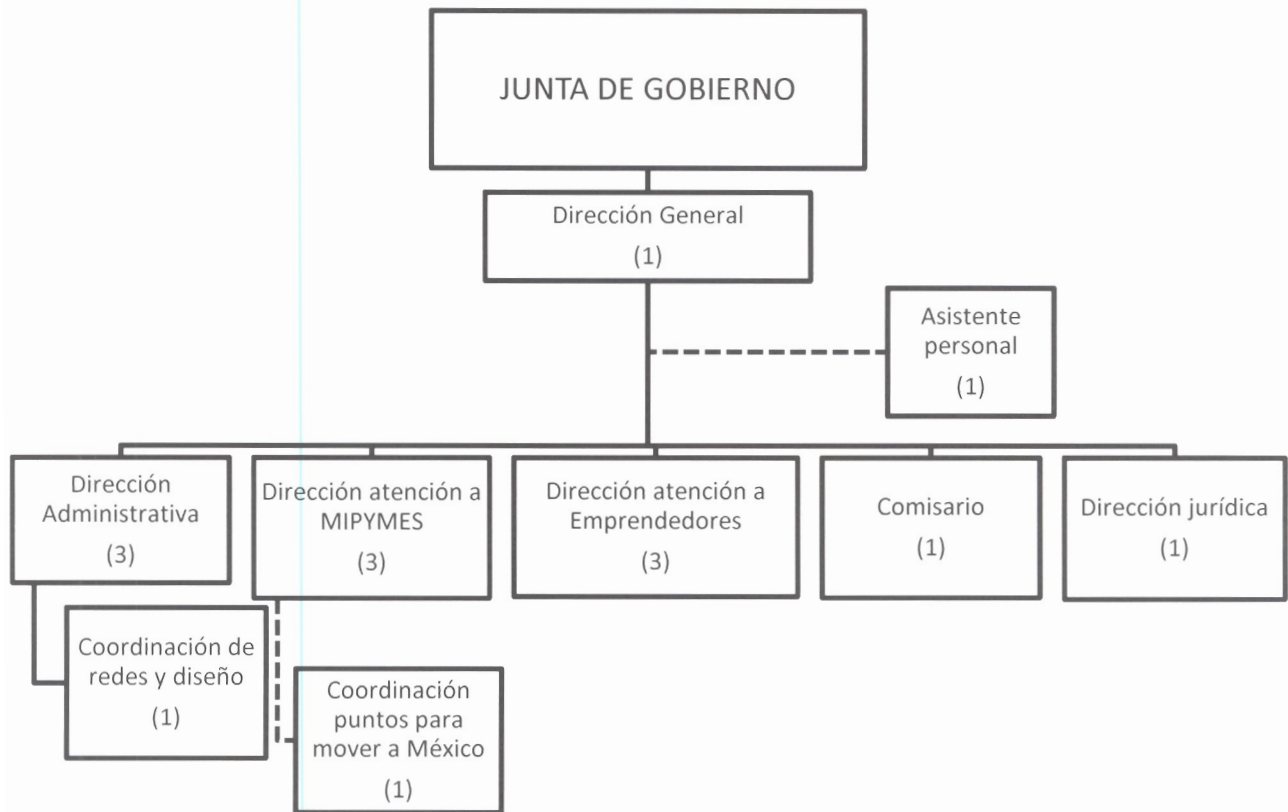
JUNTA DE GOBIERNO

Dirección General
(1)

Asistente personal
(1)

Dirección Administrativa
(3)

Dirección atención a MIPYMES
(3)

Dirección atención a Emprendedores
(3)

Comisario
(1)

Dirección jurídica
(1)

Coordinación de redes y diseño
(1)

Coordinación puntos para mover a México
(1)